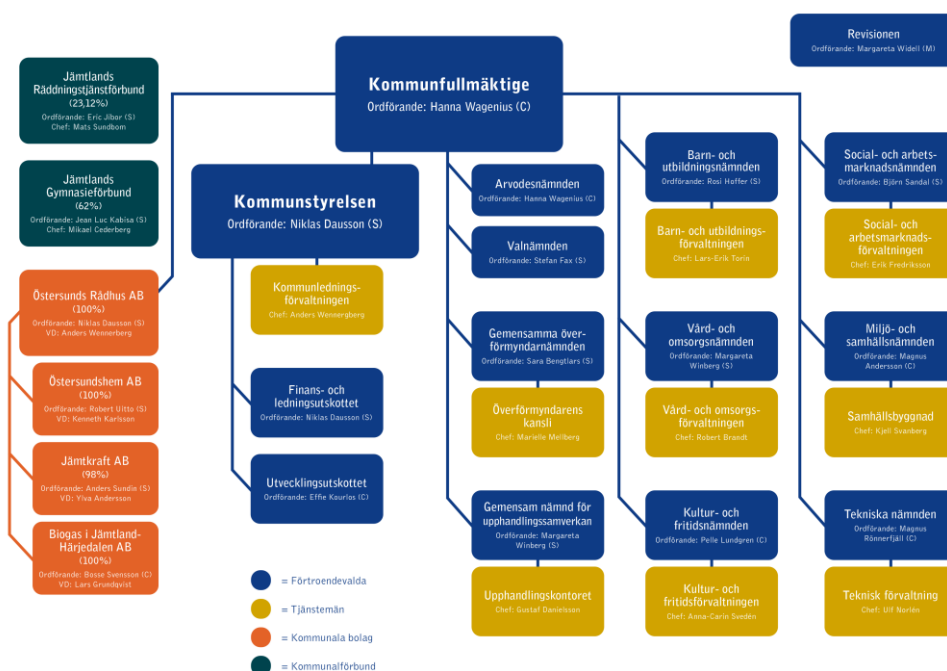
Revisionen
Ordförande: Margareta Widell (M)

Kommunfullmäktige
Ordförande: Hanna Wagenius (C)

Jämtlands Räddningstjänstförbund
(23,12%)
Ordförande: Eric Jibor (S)
Chef: Mats Sundbom

Jämtlands Gymnasieförbund
(62%)
Ordförande: Jean Luc Kabisa (S)
Chef: Mikael Cederberg

Östersunds Rådhus AB
(100%)
Ordförande: Niklas Dausson (S)
VD: Anders Wennerberg

Östersundshem AB
(100%)
Ordförande: Robert Uitto (S)
VD: Kenneth Karlsson

Jämtkraft AB
(98%)
Ordförande: Anders Sundin (S)
VD: Ylva Andersson

Biogas i Jämtland-Härjedalen AB
(100%)
Ordförande: Bosse Svensson (C)
VD: Lars Grundqvist

Kommunstyrelsen
Ordförande: Niklas Dausson (S)

Kommunledningsförvaltningen
Chef: Anders Wennergberg

Finans- och ledningsutskottet
Ordförande: Niklas Dausson (S)

Utvecklingsutskottet
Ordförande: Effie Kourlos (C)

= Förtroendevalda
= Tjänstemän
= Kommunala bolag
= Kommunalförbund

Arvodesnämnden
Ordförande: Hanna Wagenius (C)

Valnämnden
Ordförande: Stefan Fax (S)

Gemensamma överförmyndarnämnden
Ordförande: Sara Bengtlars (S)

Överförmyndarens kansli
Chef: Marielle Mellberg

Gemensam nämnd för upphandlingssamverkan
Ordförande: Margareta Winberg (S)

Upphandlingskontoret
Chef: Gustaf Danielsson

Barn- och utbildningsnämnden
Ordförande: Rosi Haffer (S)

Barn- och utbildningsförvaltningen
Chef: Lars-Erik Torin

Vård- och omsorgsnämnden
Ordförande: Margareta Winberg (S)

Vård- och omsorgsförvaltningen
Chef: Robert Brandt

Kultur- och fritidsnämnden
Ordförande: Pelle Lundgren (C)

Kultur- och fritidsförvaltningen
Chef: Anna-Carin Svedén

Social- och arbetsmarknadsnämnden
Ordförande: Björn Sandal (S)

Social- och arbetsmarknadsförvaltningen
Chef: Erik Fredriksson

Miljö- och samhällsnämnden
Ordförande: Magnus Andersson (C)

Samhällsbyggnad
Chef: Kjell Svanberg

Tekniska nämnden
Ordförande: Magnus Rönnerfjäll (C)

Teknisk förvaltning
Chef: Ulf Noréus